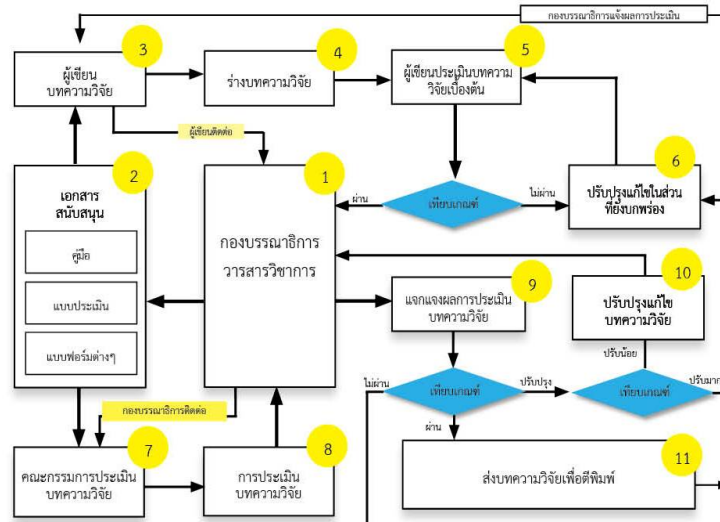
กองบรรณาธิการแจ้งผลการประเมิน

3
ผู้เขียนบทความวิจัย

4
ร่างบทความวิจัย

5
ผู้เขียนประเมินบทความวิจัยเบื้องต้น

ผู้เขียนติดต่อ

2
เอกสารสนับสนุน

คู่มือ

แบบประเมิน

แบบฟอร์มต่างๆ

1
กองบรรณาธิการวารสารวิชาการ

ผ่าน

เทียบเกณฑ์

ไม่ผ่าน

6
ปรับปรุงแก้ไขในส่วนที่ยังบกพร่อง

10
ปรับปรุงแก้ไขบทความวิจัย

9
แจกแจงผลการประเมินบทความวิจัย

ปรับน้อย

ไม่ผ่าน

เทียบเกณฑ์

ปรับปรุง

เทียบเกณฑ์

ปรับมาก

ผ่าน

กองบรรณาธิการติดต่อ

7
คณะกรรมการประเมินบทความวิจัย

8
การประเมินบทความวิจัย

11
ส่งบทความวิจัยเพื่อตีพิมพ์